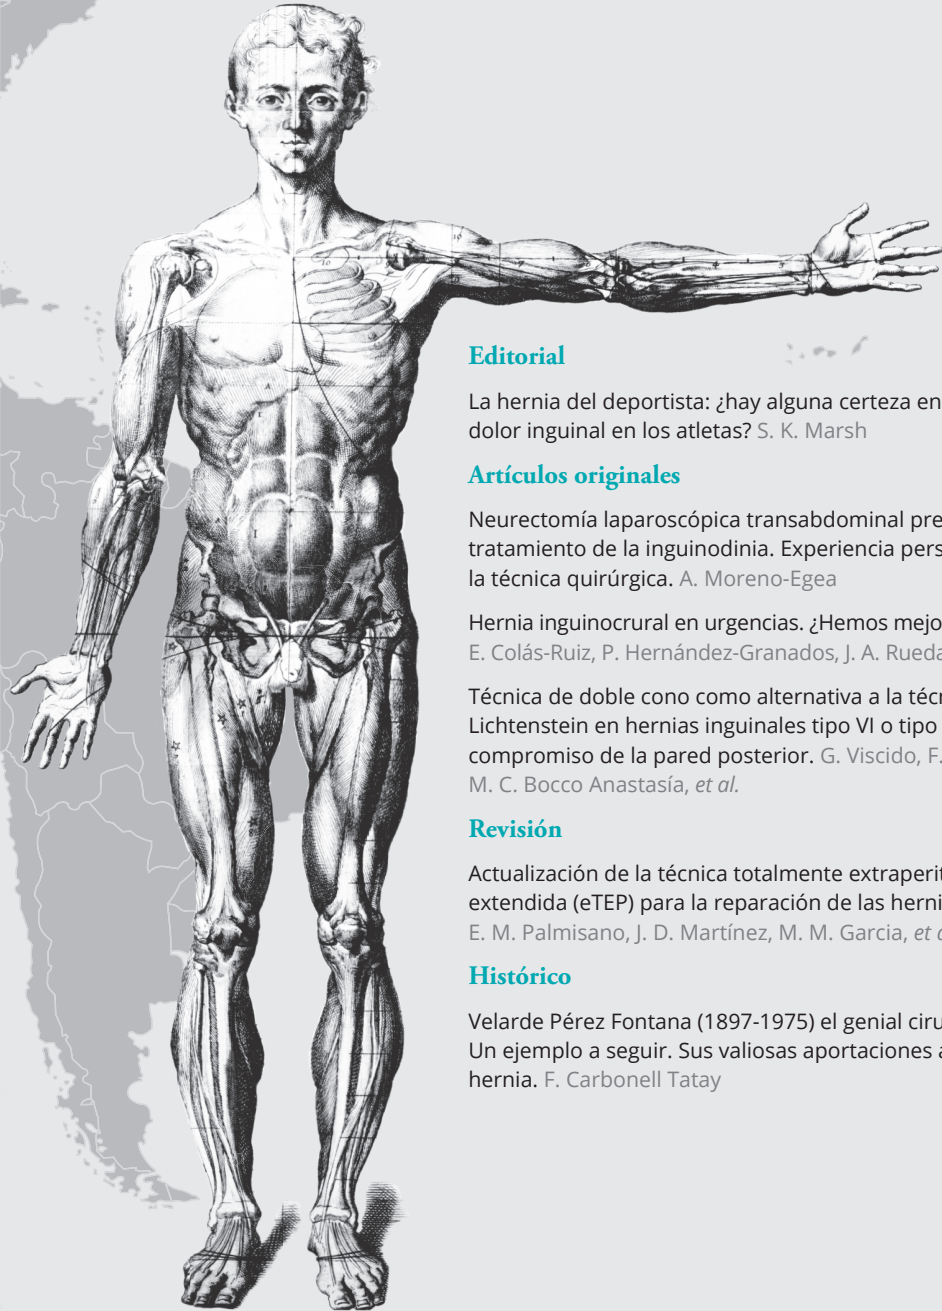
Editorial

La hernia del deportista: ¿hay alguna certeza en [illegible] dolor inguinal en los atletas? S. K. Marsh

Artículos originales

Neurectomía laparoscópica transabdominal pre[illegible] tratamiento de la inguinodinia. Experiencia pers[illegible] la técnica quirúrgica. A. Moreno-Egea

Hernia inguinocrural en urgencias. ¿Hemos mejo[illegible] E. Colás-Ruiz, P. Hernández-Granados, J. A. Rueda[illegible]

Técnica de doble cono como alternativa a la técn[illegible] Lichtenstein en hernias inguinales tipo VI o tipo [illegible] compromiso de la pared posterior. G. Viscido, F. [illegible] M. C. Bocco Anastasía, et al.

Revisión

Actualización de la técnica totalmente extraperit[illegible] extendida (eTEP) para la reparación de las herni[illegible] E. M. Palmisano, J. D. Martínez, M. M. Garcia, et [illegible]

Histórico

Velarde Pérez Fontana (1897-1975) el genial ciru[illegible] Un ejemplo a seguir. Sus valiosas aportaciones a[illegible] hernia. F. Carbonell Tatay